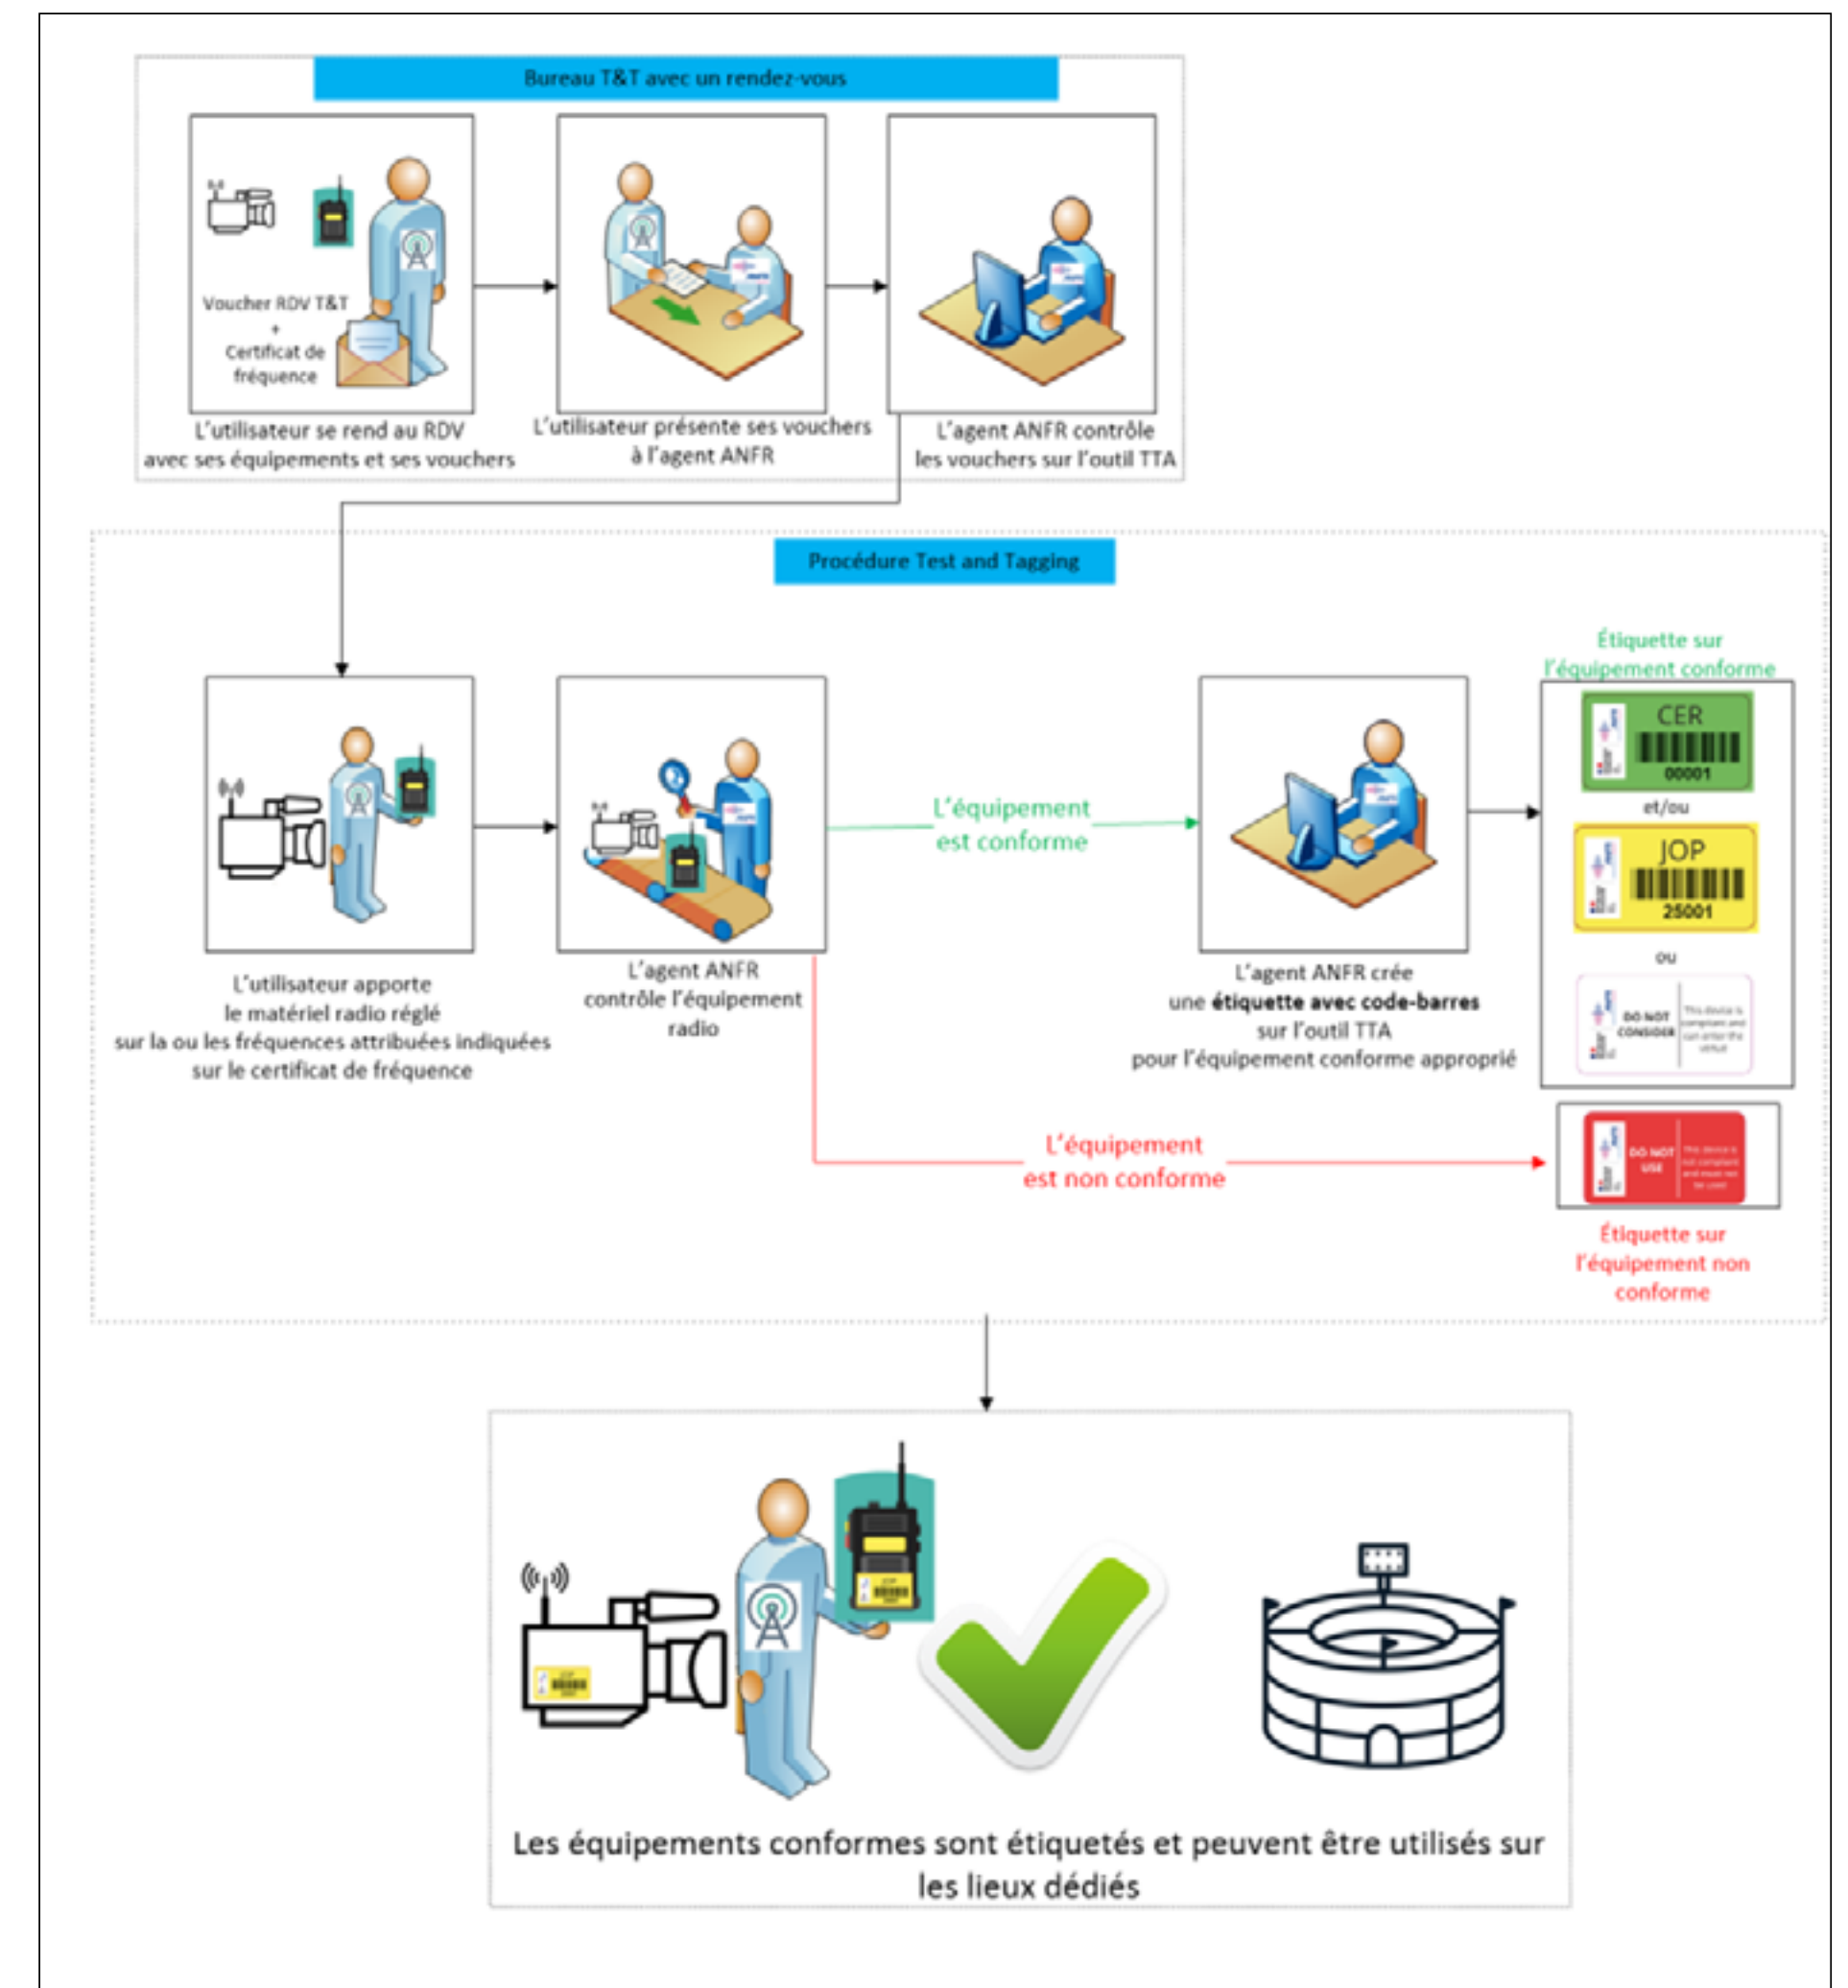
Bureau T&T avec un rendez-vous

Voucher RDV T&T
+
Certificat de fréquence

L'utilisateur se rend au RDV avec ses équipements et ses vouchers

L'utilisateur présente ses vouchers à l'agent ANFR

L'agent ANFR contrôle les vouchers sur l'outil TTA

Procédure Test and Tagging

L'utilisateur apporte le matériel radio réglé sur la ou les fréquences attribuées indiquées sur le certificat de fréquence

L'agent ANFR contrôle l'équipement radio

L'équipement est conforme

L'agent ANFR crée une **étiquette avec code-barres** sur l'outil TTA pour l'équipement conforme approprié

Étiquette sur l'équipement conforme

CER
00001

et/ou

JOP
25001

ou

DO NOT CONSIDER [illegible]

L'équipement est non conforme

DO NOT USE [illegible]

Étiquette sur l'équipement non conforme

Les équipements conformes sont étiquetés et peuvent être utilisés sur les lieux dédiés